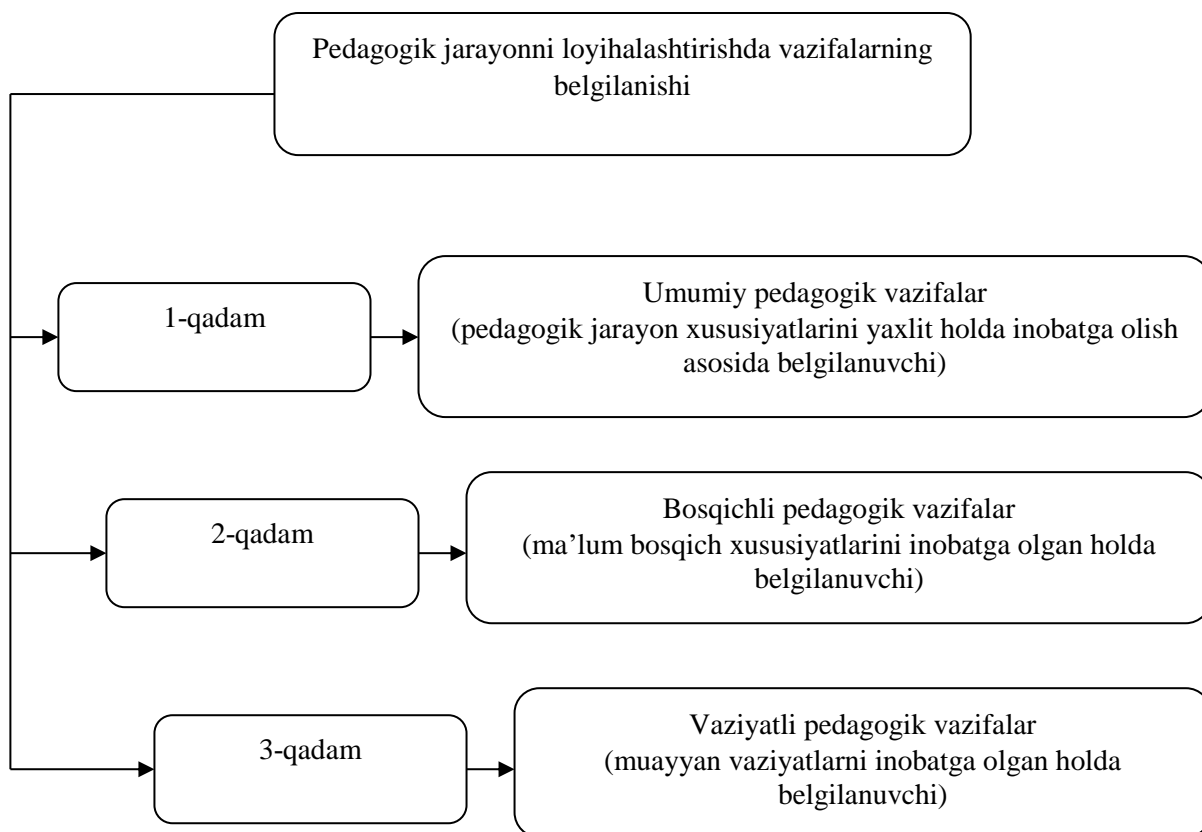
Pedagogik jarayonni loyihalashtirishda vazifalarning belgilanishi

1-qadam

Umumiy pedagogik vazifalar
(pedagogik jarayon xususiyatlarini yaxlit holda inobatga olish asosida belgilanuvchi)

2-qadam

Bosqichli pedagogik vazifalar
(ma’lum bosqich xususiyatlarini inobatga olgan holda belgilanuvchi)

3-qadam

Vaziyatli pedagogik vazifalar
(muayyan vaziyatlarni inobatga olgan holda belgilanuvchi)